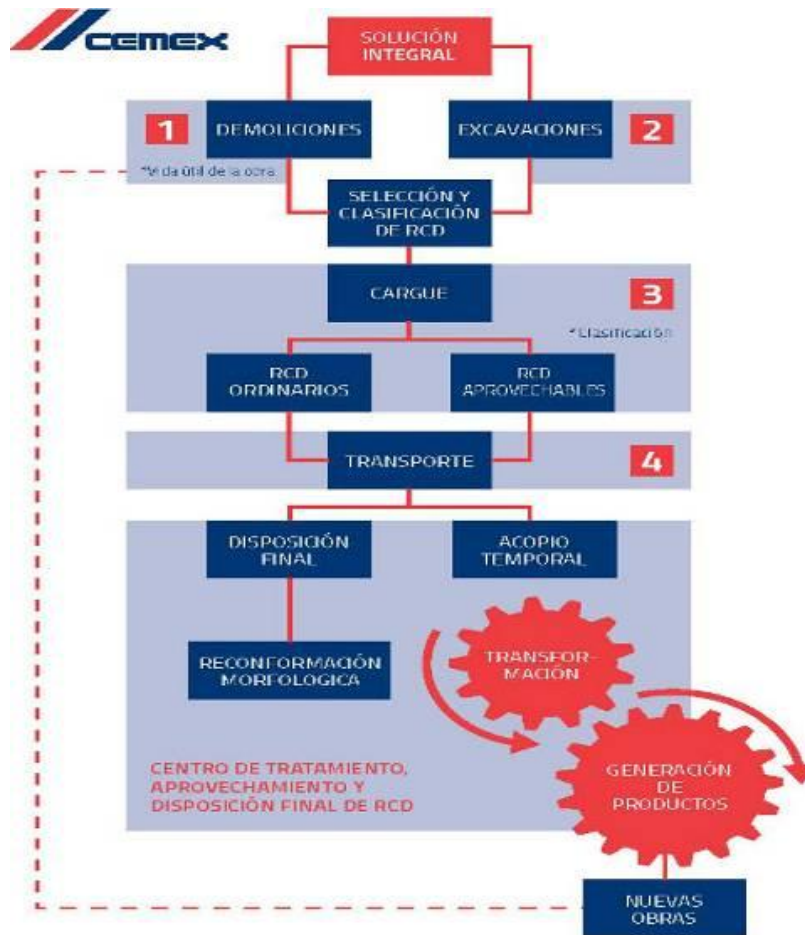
CEMEX

SOLUCIÓN INTEGRAL

1

DEMOLICIONES

EXCAVACIONES

2

*Vida útil de la obra

SELECCIÓN Y CLASIFICACIÓN DE RCD

CARGUE

3

*Clasificación

RCD ORDINARIOS

RCD APROVECHABLES

TRANSPORTE

4

DISPOSICIÓN FINAL

ACOPIO TEMPORAL

RECONFORMACIÓN MORFOLOGICA

TRANSFORMACIÓN

CENTRO DE TRATAMIENTO, APROVECHAMIENTO Y DISPOSICIÓN FINAL DE RCD

GENERACIÓN DE PRODUCTOS

NUEVAS OBRAS